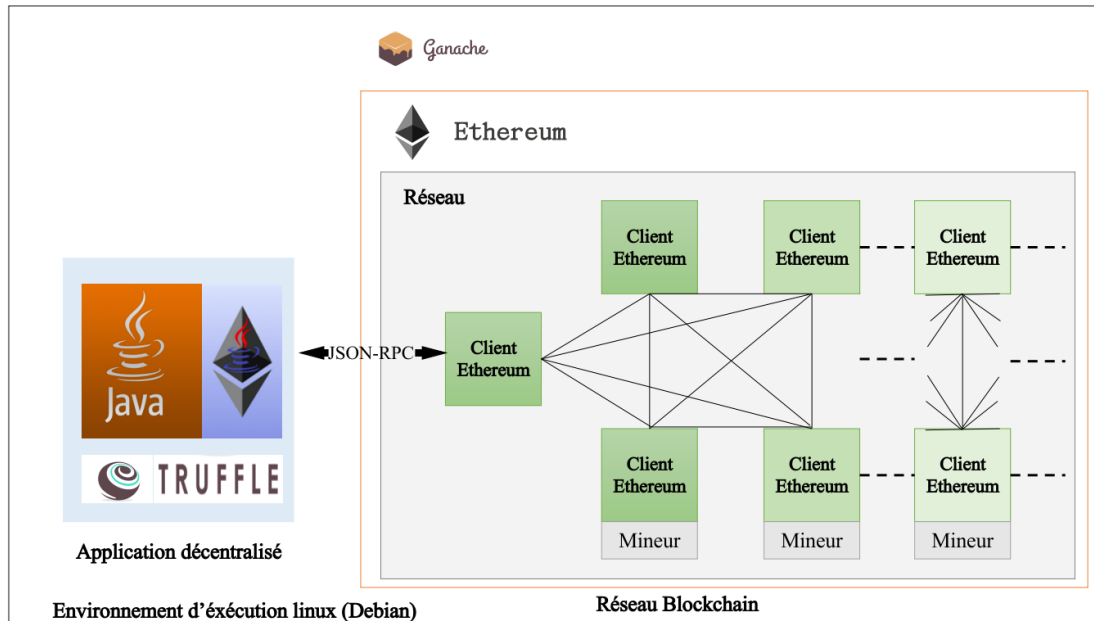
Ganache

Ethereum

Réseau

Client Ethereum

Client Ethereum

Client Ethereum

Java

TRUFFLE

JSON-RPC

Client Ethereum

Client Ethereum

Client Ethereum

Client Ethereum

Mineur

Mineur

Mineur

Application décentralisé

Environnement d'éxécution linux (Debian)

Réseau Blockchain